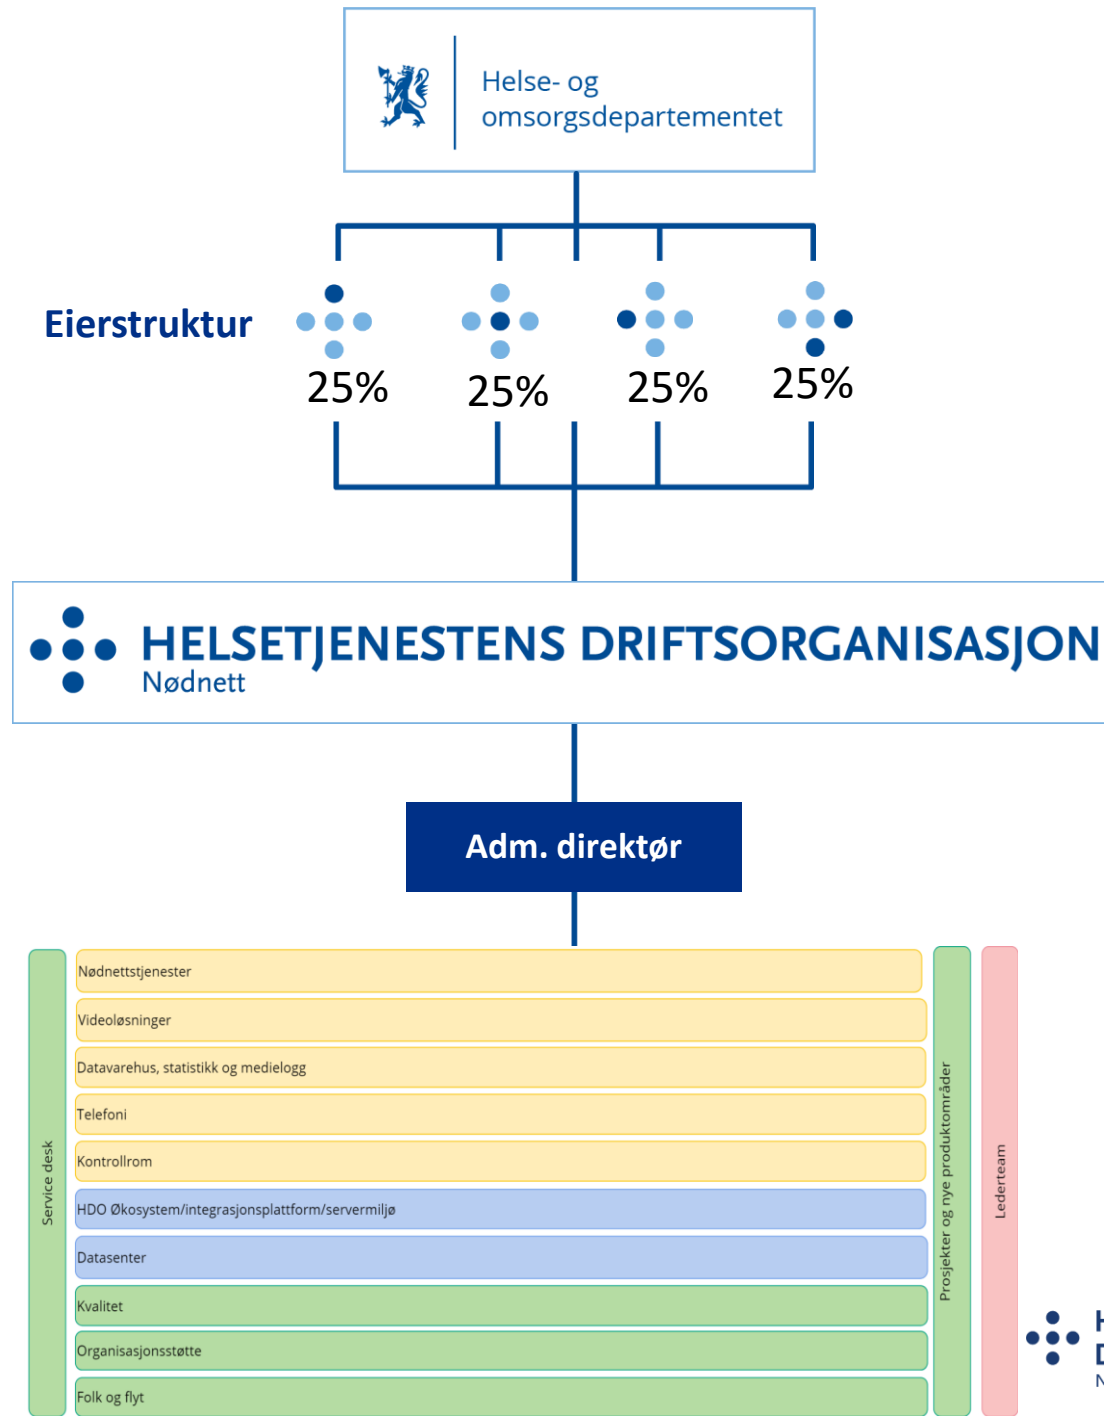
Helse- og omsorgsdepartementet

Eierstruktur

25%
25%
25%
25%

HELSETJENESTENS DRIFTSORGANISASJON
Nødnett

Adm. direktør

Service desk

Nødnettstjenester
Videoløsninger
Datavarehus, statistikk og medielogg
Telefoni
Kontrollrom
HDO Økosystem/integrasjonsplattform/servermiljø
Datasenter
Kvalitet
Organisasjonsstøtte
Folk og flyt

Prosjekter og nye produktområder

Lederteam

H
D
N